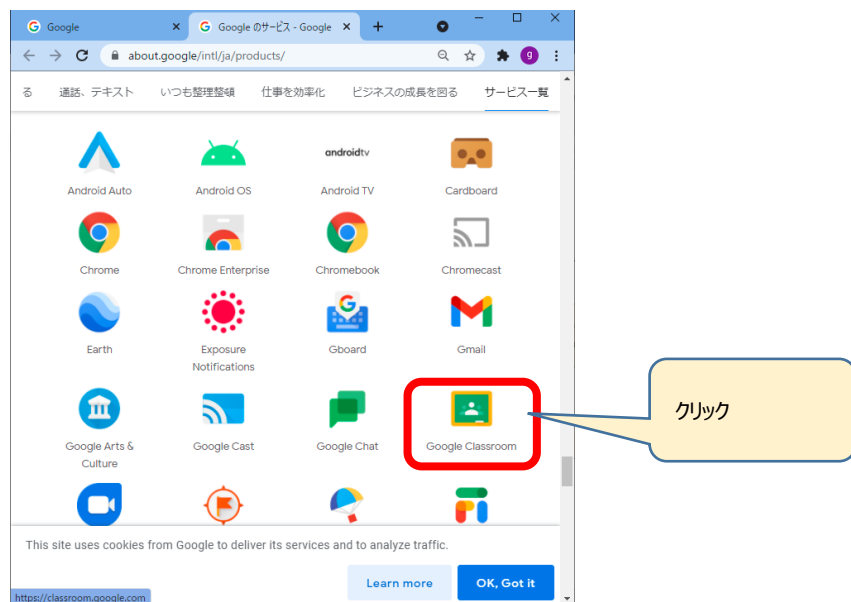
Google

Google のサービス - Google

about.google/intl/ja/products/

る 通話、テキスト いつも整理整頓 仕事を効率化 ビジネスの成長を図る サービス一覧

Android Auto

Android OS

androidtv

Android TV

Cardboard

Chrome

Chrome Enterprise

Chromebook

Chromecast

Earth

Exposure Notifications

Gboard

Gmail

Google Arts & Culture

Google Cast

Google Chat

Google Classroom

クリック

This site uses cookies from Google to deliver its services and to analyze traffic.

Learn more

OK, Got it

https://classroom.google.com